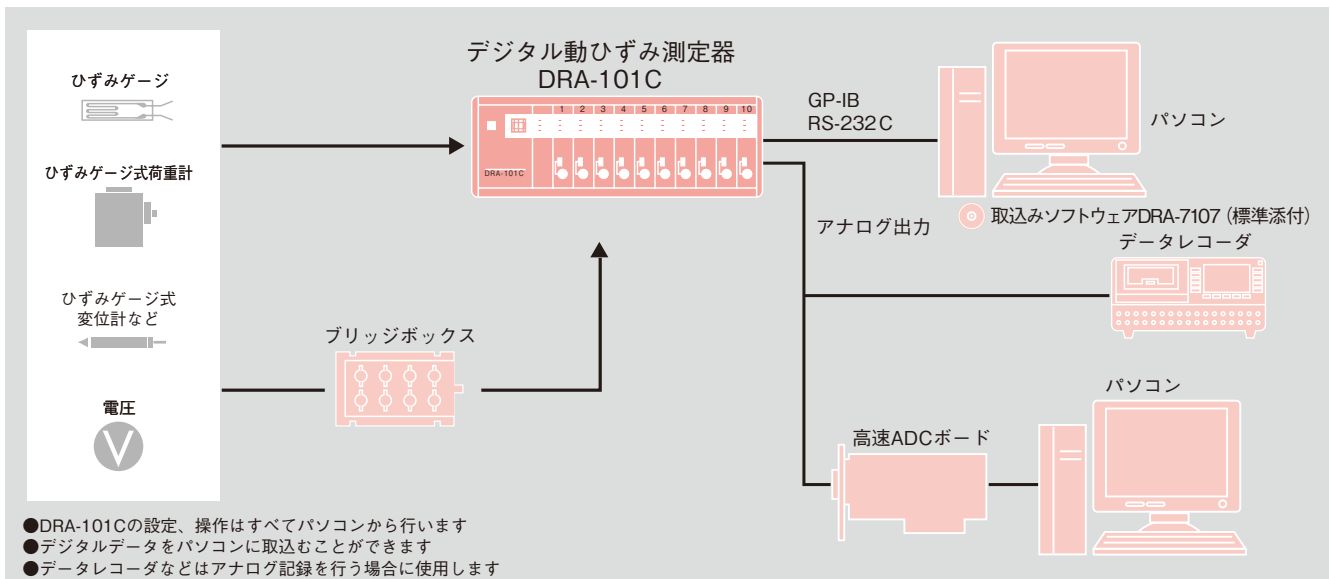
ひずみゲージ

ひずみゲージ式荷重計

ひずみゲージ式
変位計など

電圧

V

デジタル動ひずみ測定器
DRA-101C

1 2 3 4 5 6 7 8 9 10

DRA-101C

GP-IB
RS-232C

パソコン

取込みソフトウェアDRA-7107（標準添付）

アナログ出力

データレコーダ

ブリッジボックス

パソコン

高速ADCボード

●DRA-101Cの設定、操作はすべてパソコンから行います
●デジタルデータをパソコンに取込むことができます
●データレコーダなどはアナログ記録を行う場合に使用します